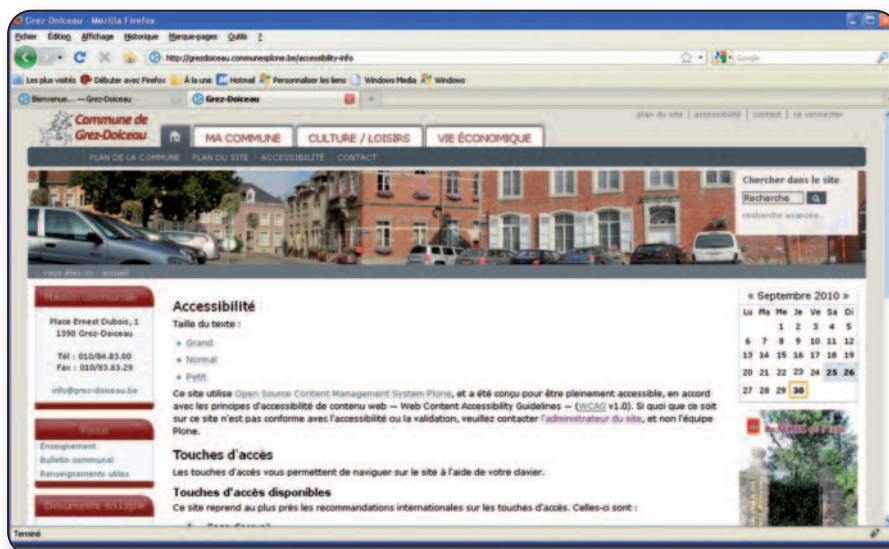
Grez-Doiceau - Mozilla Firefox

Fichier Édition Affichage Historique Marque-pages Outils ?

http://grezdoiceau.communesplone.be/accessibility-info

Google

Les plus visités Débuter avec Firefox À la une Hotmail Personnaliser les liens Windows Media Windows

Bienvenue... — Grez-Doiceau Grez-Doiceau

Commune de Grez-Doiceau

plan du site | accessibilité | contact | se connecter

MA COMMUNE CULTURE / LOISIRS VIE ÉCONOMIQUE

PLAN DE LA COMMUNE PLAN DU SITE ACCESSIBILITÉ CONTACT

Chercher dans le site
Recherche
recherche avancée...

vous êtes ici : accueil

Maison communale

Place Ernest Dubois, 1
1390 Grez-Doiceau

Tél : 010/84.83.00
Fax : 010/83.83.29

info@grez-doiceau.be

Focus
Enseignement
Bulletin communal
Renseignements utiles

Documents en ligne

Accessibilité

Taille du texte :

- Grand
- Normal
- Petit

Ce site utilise Open Source Content Management System Plone, et a été conçu pour être pleinement accessible, en accord avec les principes d'accessibilité de contenu web — Web Content Accessibility Guidelines — (WCAG v1.0). Si quoi que ce soit sur ce site n'est pas conforme avec l'accessibilité ou la validation, veuillez contacter l'administrateur du site, et non l'équipe Plone.

Touches d'accès

Les touches d'accès vous permettent de naviguer sur le site à l'aide de votre clavier.

Touches d'accès disponibles

Ce site reprend au plus près les recommandations internationales sur les touches d'accès. Celles-ci sont :

« Septembre 2010 »

| Lu | Ma | Me | Je | Ve | Sa | Di |
|---|---|---|---|---|---|---|
| | | 1 | 2 | 3 | 4 | 5 |
| 6 | 7 | 8 | 9 | 10 | 11 | 12 |
| 13 | 14 | 15 | 16 | 17 | 18 | 19 |
| 20 | 21 | 22 | 23 | 24 | 25 | 26 |
| 27 | 28 | 29 | 30 | | | |

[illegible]

Terminé